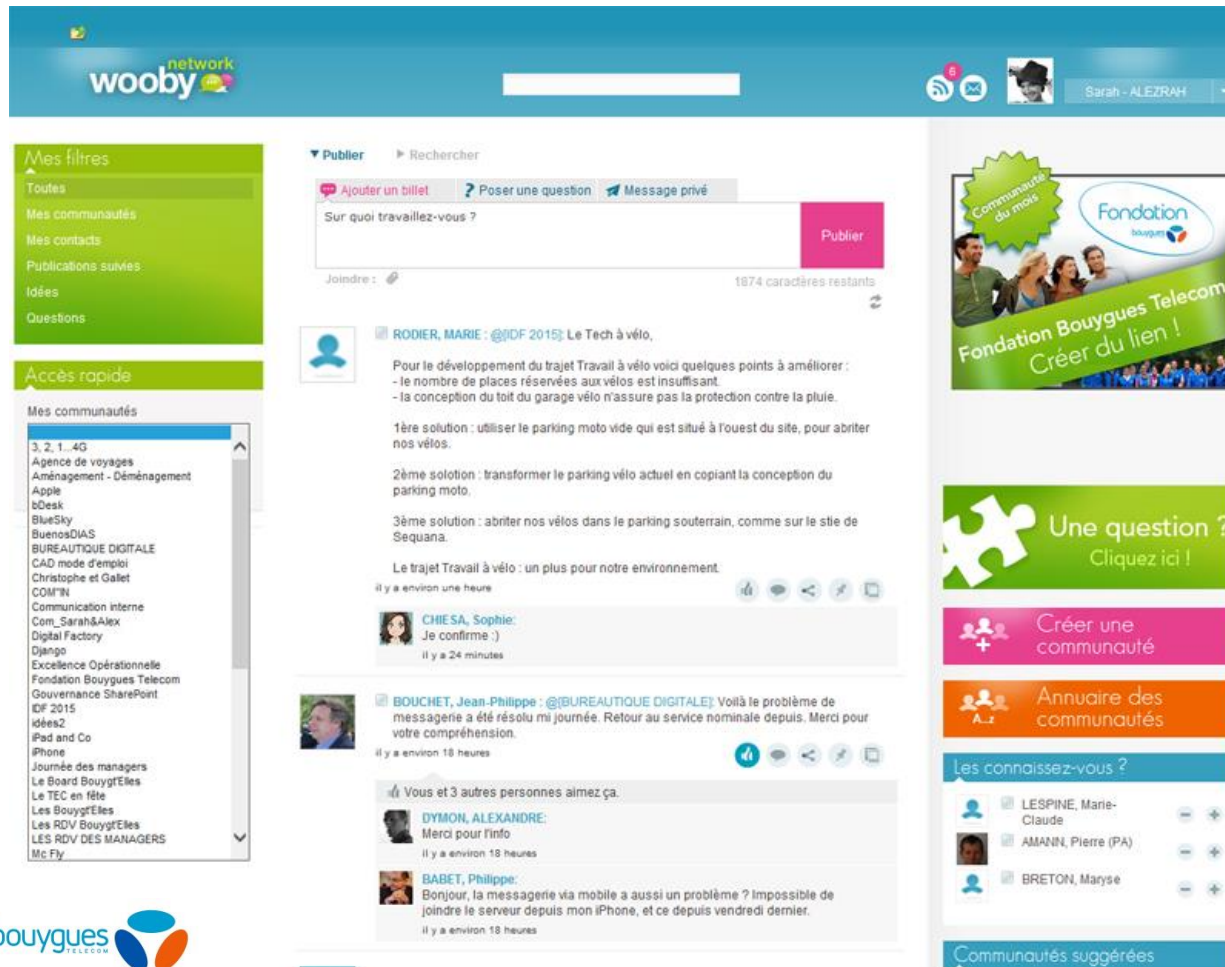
wooby network

6

Sarah - ALEZRAH

Mes filtres
Toutes
Mes communautés
Mes contacts
Publications suivies
Idées
Questions

Accès rapide
Mes communautés
3, 2, 1...4G
Agence de voyages
Aménagement - Déménagement
Apple
bDesk
BlueSky
BuenosDIAS
BUREAUTIQUE DIGITALE
CAD mode d'emploi
Christophe et Gallet
COM"IN
Communication interne
Com_Sarah&Alex
Digital Factory
Django
Excellence Opérationnelle
Fondation Bouygues Telecom
Gouvernance SharePoint
IDF 2015
idées2
iPad and Co
iPhone
Journée des managers
Le Board Bouygt'Elles
Le TEC en fête
Les Bouygt'Elles
Les RDV Bouygt'Elles
LES RDV DES MANAGERS
Mc Fly

bouygues TELECOM

▼ Publier ▶ Rechercher

Ajouter un billet ? Poser une question Message privé

Sur quoi travaillez-vous ?

Publier

Joindre :

1874 caractères restants

RODIER, MARIE : @[IDF 2015]: Le Tech à vélo,

Pour le développement du trajet Travail à vélo voici quelques points à améliorer :
- le nombre de places réservées aux vélos est insuffisant.
- la conception du toit du garage vélo n'assure pas la protection contre la pluie.

1ère solution : utiliser le parking moto vide qui est situé à l'ouest du site, pour abriter nos vélos.

2ème solotion : transformer le parking vélo actuel en copiant la conception du parking moto.

3ème solution : abriter nos vélos dans le parking souterrain, comme sur le stie de Sequana.

Le trajet Travail à vélo : un plus pour notre environnement.

il y a environ une heure

CHIESA, Sophie:
Je confirme :)
il y a 24 minutes

BOUCHET, Jean-Philippe : @[BUREAUTIQUE DIGITALE]: Voilà le problème de messagerie a été résolu mi journée. Retour au service nominale depuis. Merci pour votre compréhension.

il y a environ 18 heures

Vous et 3 autres personnes aimez ça.

DYMON, ALEXANDRE:
Merci pour l'info
il y a environ 18 heures

BABET, Philippe:
Bonjour, la messagerie via mobile a aussi un problème ? Impossible de joindre le serveur depuis mon iPhone, et ce depuis vendredi dernier.
il y a environ 18 heures

Communauté du mois
Fondation bouygues
Fondation Bouygues Telecom
Créer du lien !

Une question ?
Cliquez ici !

Créer une communauté

Annuaire des communautés
A...Z

Les connaissez-vous ?
LESPINE, Marie-Claude
AMANN, Pierre (PA)
BRETON, Maryse

Communautés suggérées